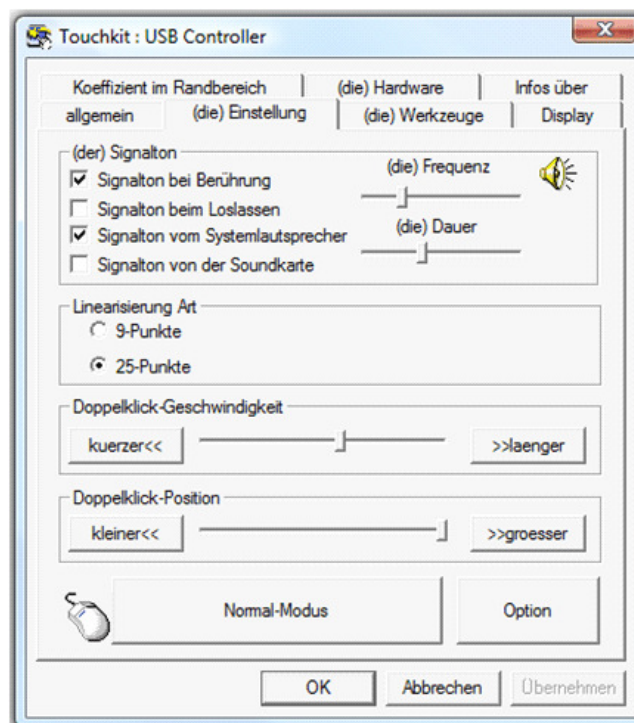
Touchkit : USB Controller

Koeffizient im Randbereich
(die) Hardware
Infos über
allgemein
(die) Einstellung
(die) Werkzeuge
Display

(der) Signalton
☑ Signalton bei Berührung
☐ Signalton beim Loslassen
☑ Signalton vom Systemlautsprecher
☐ Signalton von der Soundkarte
(die) Frequenz
(die) Dauer

Linearisierung Art
○ 9-Punkte
◉ 25-Punkte

Doppelklick-Geschwindigkeit
kuerzer<<
>>laenger

Doppelklick-Position
kleiner<<
>>groesser

Normal-Modus
Option

OK
Abbrechen
Übernehmen